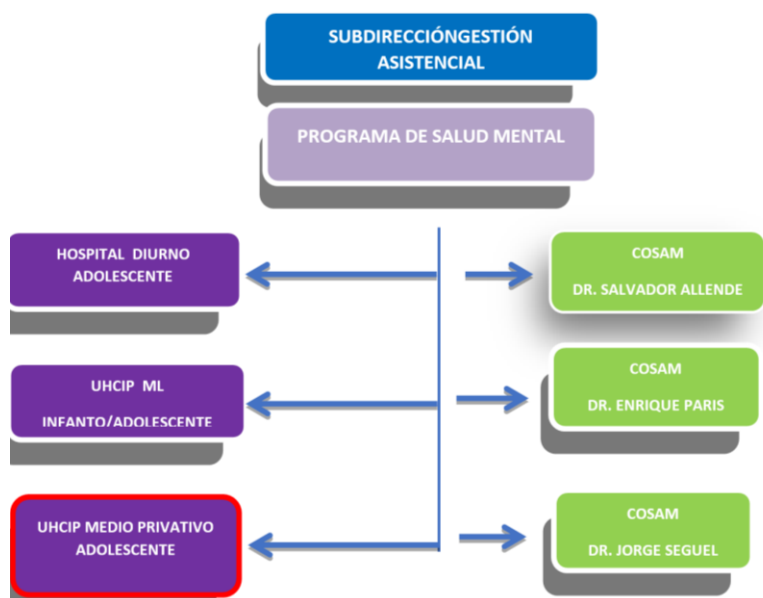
SUBDIRECCIÓNGESTIÓN ASISTENCIAL

PROGRAMA DE SALUD MENTAL

HOSPITAL DIURNO ADOLESCENTE

COSAM

DR. SALVADOR ALLENDE

UHCIP ML

INFANTO/ADOLESCENTE

COSAM

DR. ENRIQUE PARIS

UHCIP MEDIO PRIVATIVO ADOLESCENTE

COSAM

DR. JORGE SEGUEL